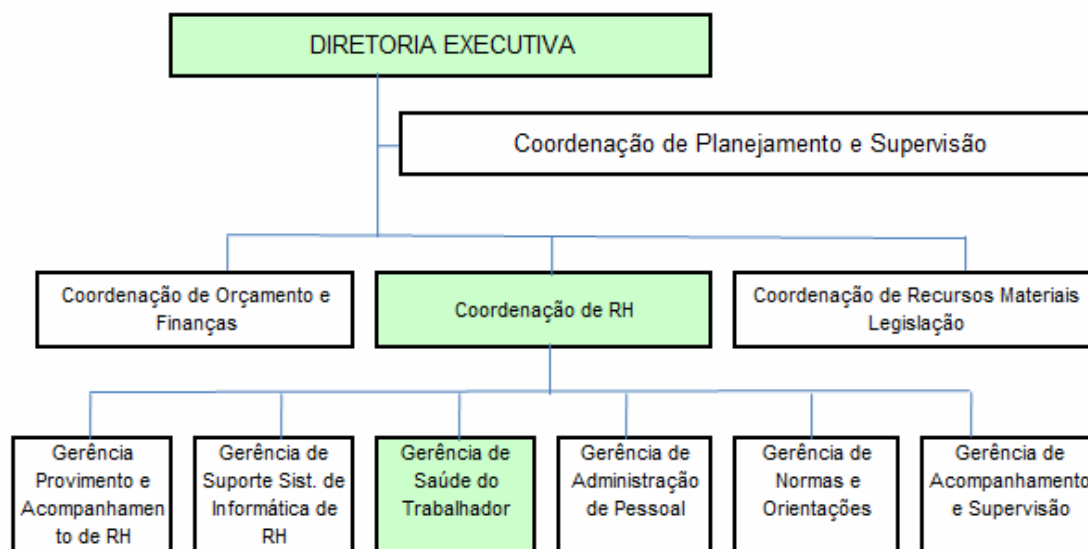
DIRETORIA EXECUTIVA

Coordenação de Planejamento e Supervisão

Coordenação de Orçamento e Finanças

Coordenação de RH

Coordenação de Recursos Materiais Legislação

Gerência Provimento e Acompanhamento de RH

Gerência de Suporte Sist. de Informática de RH

Gerência de Saúde do Trabalhador

Gerência de Administração de Pessoal

Gerência de Normas e Orientações

Gerência de Acompanhamento e Supervisão